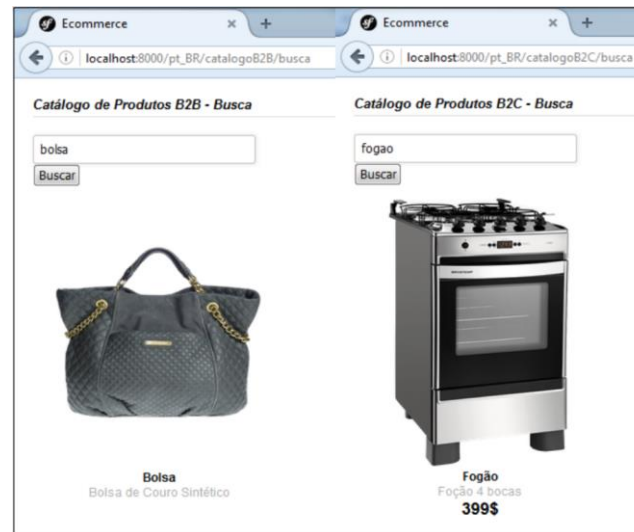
Ecommerce × +

localhost:8000/pt_BR/catalogoB2B/busca

Catálogo de Produtos B2B - Busca

bolsa

Buscar

Bolsa

Bolsa de Couro Sintético

Ecommerce × +

localhost:8000/pt_BR/catalogoB2C/busca

Catálogo de Produtos B2C - Busca

fogao

Buscar

Fogão

Foção 4 bocas

399$